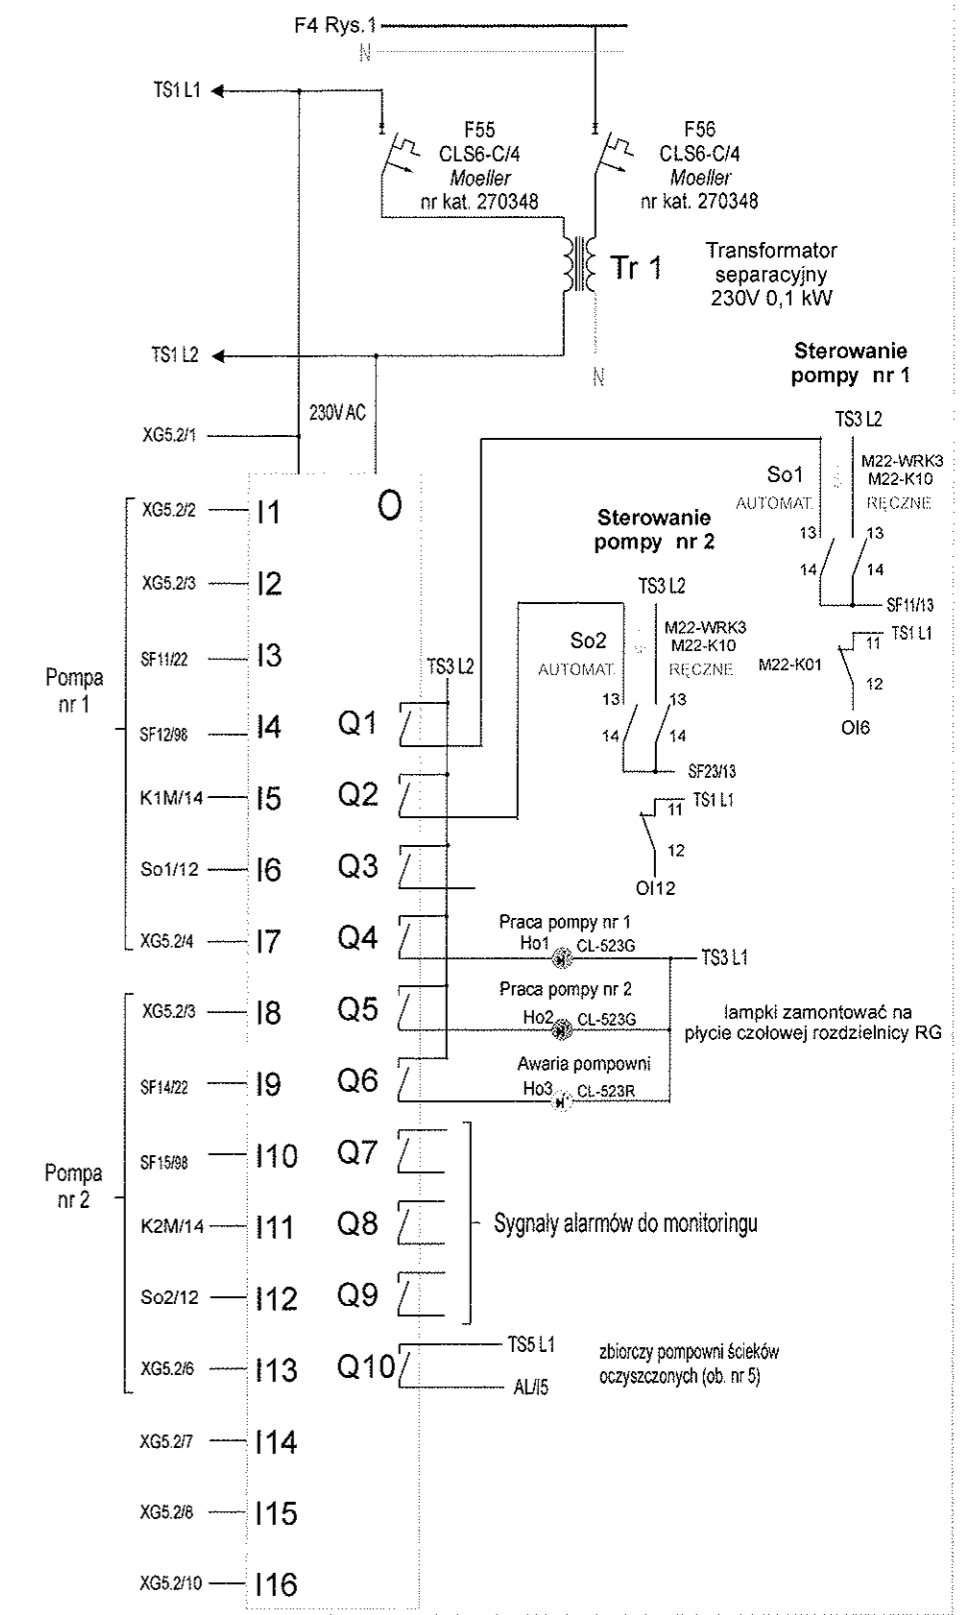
F4 Rys.1
N
TS1 L1
F55
CLS6-C/4
Moeller
nr kat. 270348
F56
CLS6-C/4
Moeller
nr kat. 270348
Tr 1
Transformator separacyjny 230V 0,1 kW
TS1 L2
N
Sterowanie pompy nr 1
230V AC
XG5.2/1
TS3 L2
So1
AUTOMAT.
M22-WRK3
M22-K10
RĘCZNE
13
13
14
14
SF11/13
O
Sterowanie pompy nr 2
XG5.2/2 I1
XG5.2/3 I2
SF11/22 I3
SF12/98 I4
K1M/14 I5
So1/12 I6
XG5.2/4 I7
XG5.2/3 I8
SF14/22 I9
SF15/98 I10
K2M/14 I11
So2/12 I12
XG5.2/6 I13
XG5.2/7 I14
XG5.2/8 I15
XG5.2/10 I16
Pompa nr 1
Pompa nr 2
TS3 L2
So2
AUTOMAT.
M22-WRK3
M22-K10
RĘCZNE
13
13
14
14
SF23/13
TS1 L1
11
M22-K01
12
OI6
TS3 L2
Q1
Q2
Q3
Q4
Q5
Q6
Q7
Q8
Q9
Q10
TS1 L1
11
12
OI12
Praca pompy nr 1
Ho1 CL-523G
TS3 L1
Praca pompy nr 2
Ho2 CL-523G
lampki zamontować na płycie czołowej rozdzielnicy RG
Awaria pompowni
Ho3 CL-523R
Sygnały alarmów do monitoringu
TS5 L1
AL/I5
zbiorczy pompowni ścieków oczyszczonych (ob. nr 5)